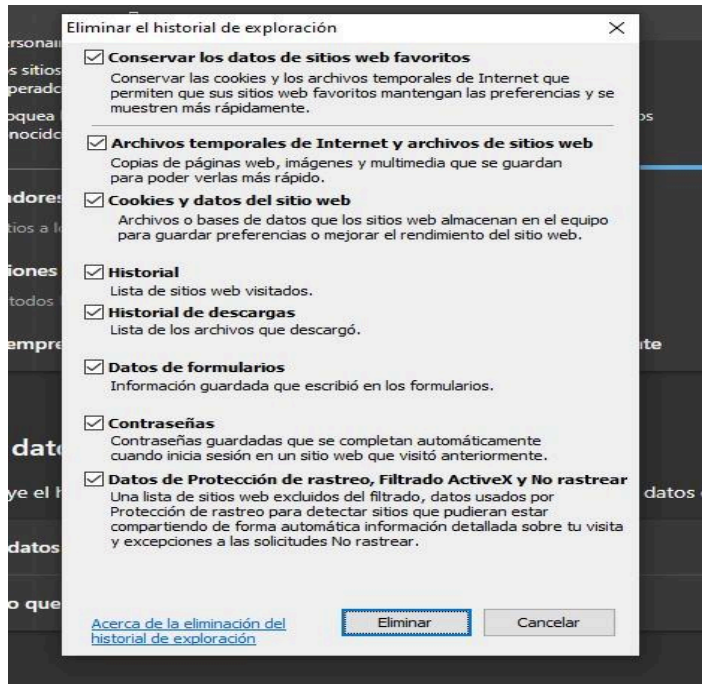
ersonal
s sitios
erado
oquea
nocido

dores
tios a l

iones
todos

mpre

dat
ye el h
datos
o que

os
te
datos

Eliminar el historial de exploración

Conservar los datos de sitios web favoritos
Conservar las cookies y los archivos temporales de Internet que permiten que sus sitios web favoritos mantengan las preferencias y se muestren más rápidamente.

Archivos temporales de Internet y archivos de sitios web
Copias de páginas web, imágenes y multimedia que se guardan para poder verlas más rápido.

Cookies y datos del sitio web
Archivos o bases de datos que los sitios web almacenan en el equipo para guardar preferencias o mejorar el rendimiento del sitio web.

Historial
Lista de sitios web visitados.

Historial de descargas
Lista de los archivos que descargó.

Datos de formularios
Información guardada que escribió en los formularios.

Contraseñas
Contraseñas guardadas que se completan automáticamente cuando inicia sesión en un sitio web que visitó anteriormente.

Datos de Protección de rastreo, Filtrado ActiveX y No rastrear
Una lista de sitios web excluidos del filtrado, datos usados por Protección de rastreo para detectar sitios que pudieran estar compartiendo de forma automática información detallada sobre tu visita y excepciones a las solicitudes No rastrear.

Acerca de la eliminación del historial de exploración

Eliminar

Cancelar